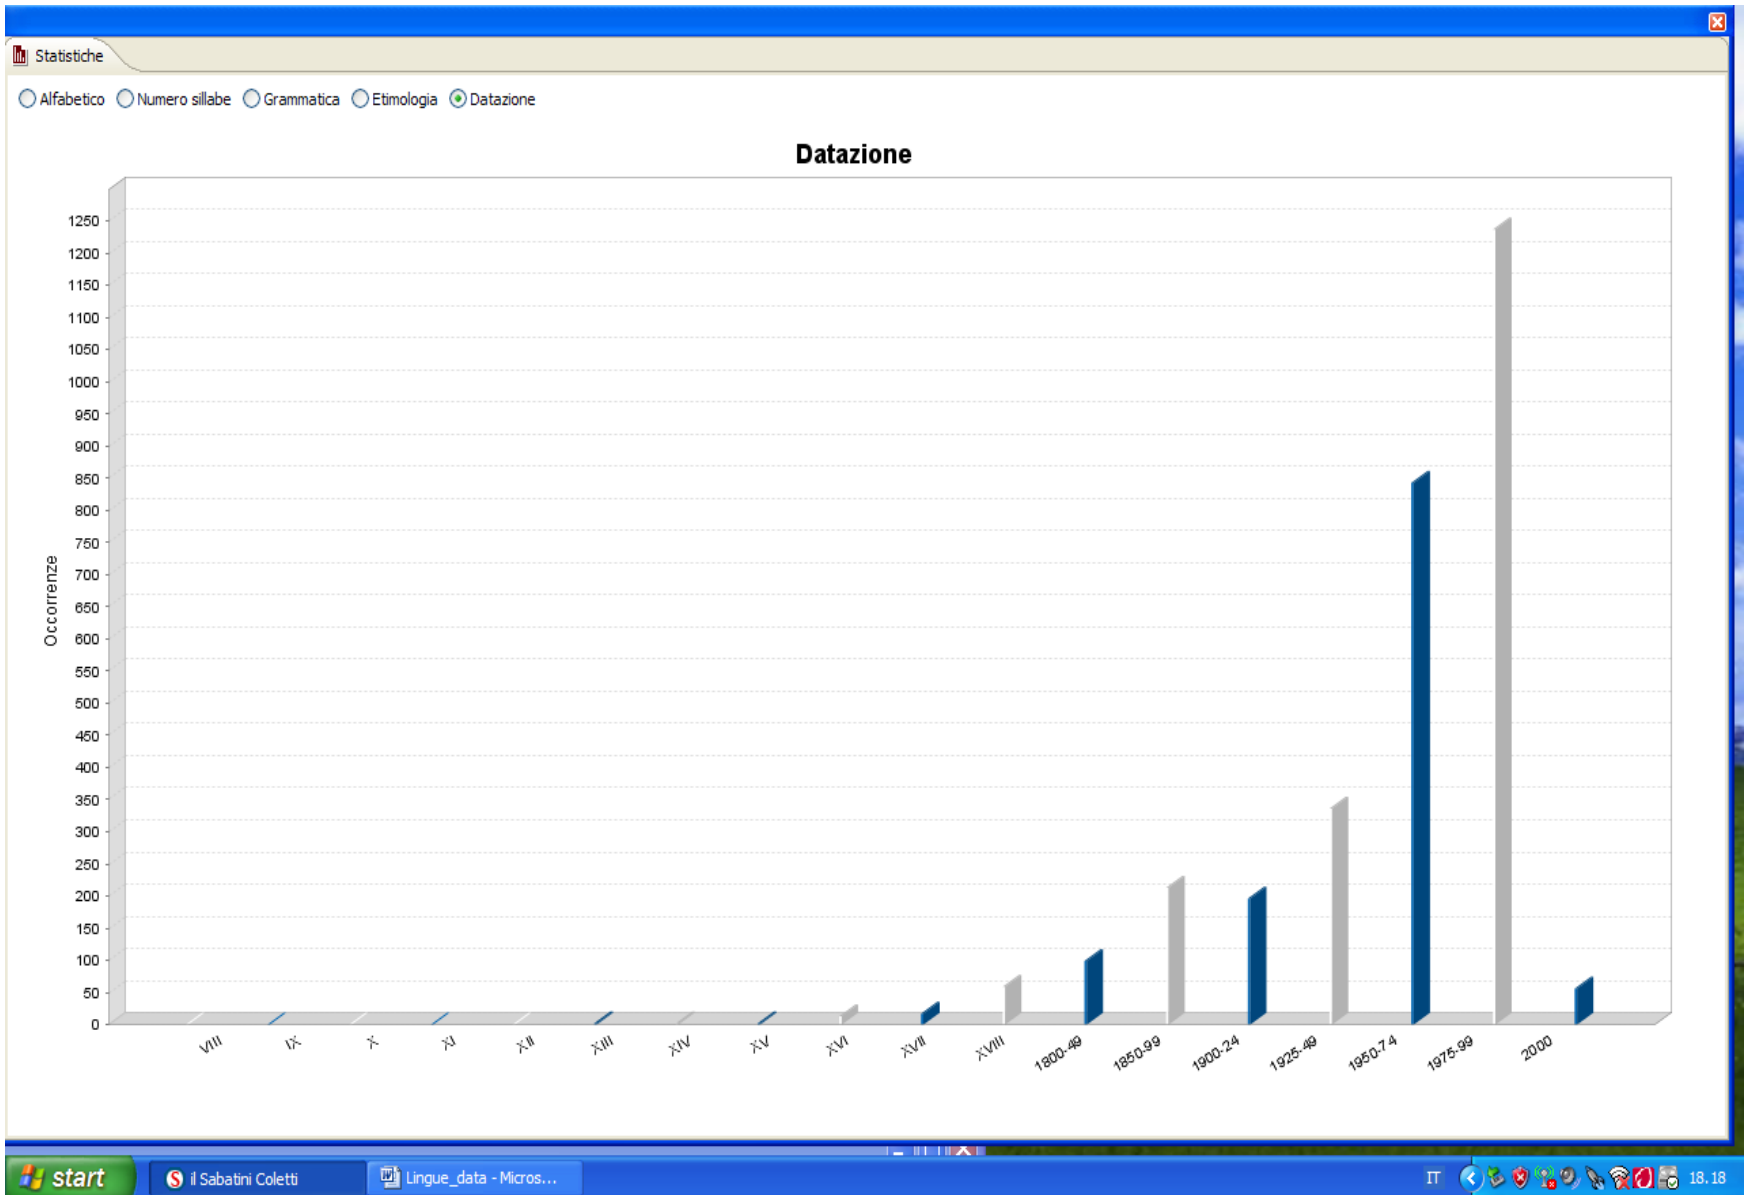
Statistiche

Alfabetico Numero sillabe Grammatica Etimologia Datazione

Datazione

Occorrenze

1250
1200
1150
1100
1050
1000
950
900
850
800
750
700
650
600
550
500
450
400
350
300
250
200
150
100
50
0

VIII IX X XI XII XIII XIV XV XVI XVII XVIII 1800-49 1850-99 1900-24 1925-49 1950-74 1975-99 2000

start il Sabatini Coletti Lingue_data - Micros...

IT 18.18